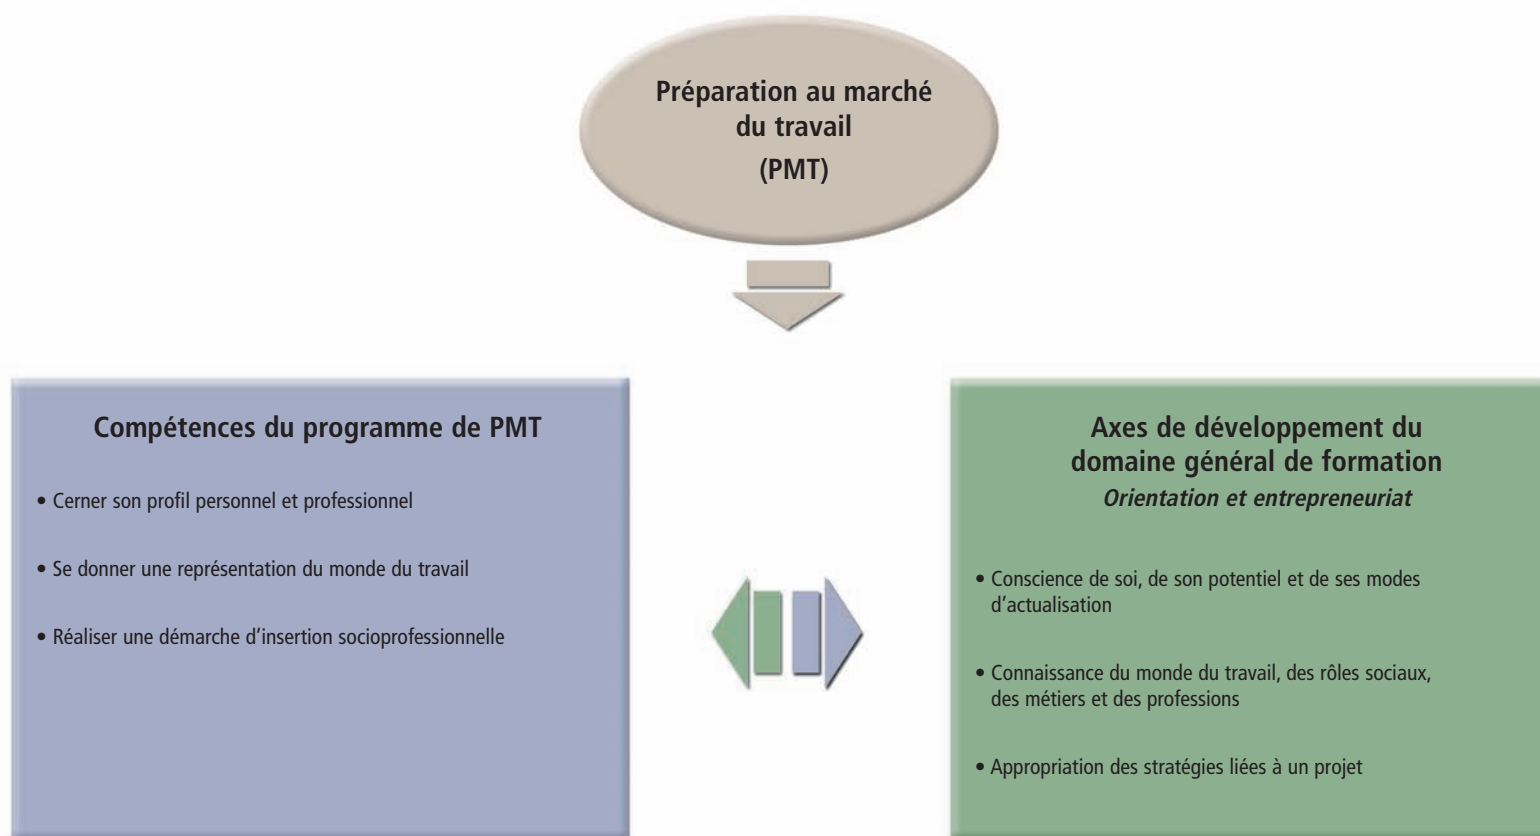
Préparation au marché du travail
(PMT)

Compétences du programme de PMT

• Cerner son profil personnel et professionnel

• Se donner une représentation du monde du travail

• Réaliser une démarche d'insertion socioprofessionnelle

Axes de développement du domaine général de formation
*Orientation et entrepreneuriat*

• Conscience de soi, de son potentiel et de ses modes d'actualisation

• Connaissance du monde du travail, des rôles sociaux, des métiers et des professions

• Appropriation des stratégies liées à un projet